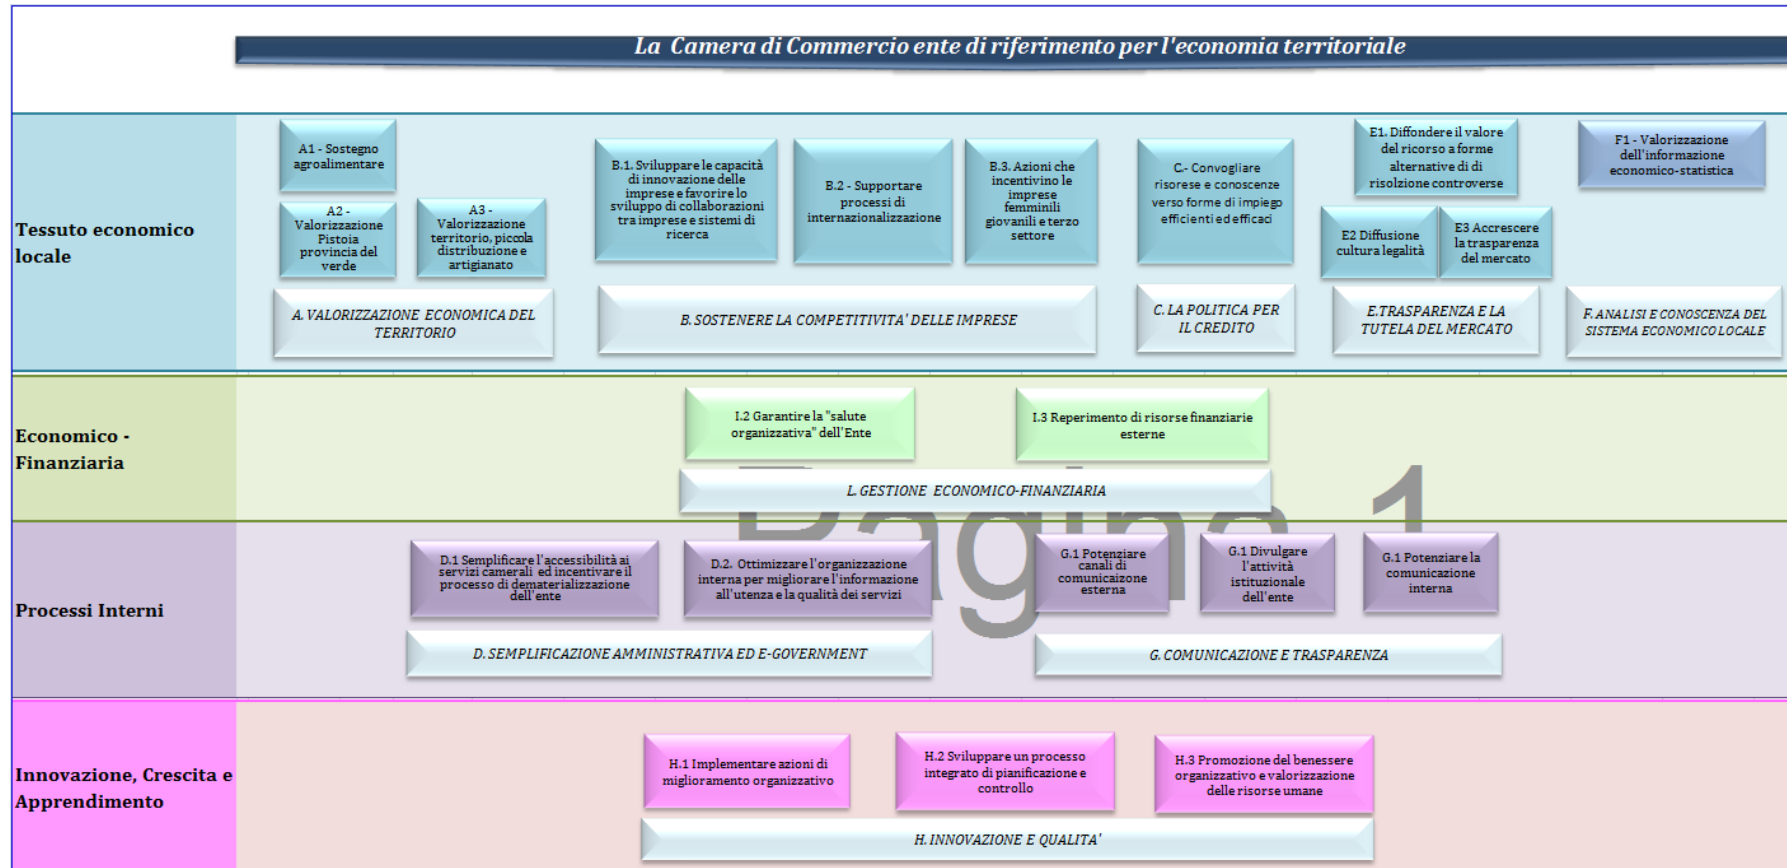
La Camera di Commercio ente di riferimento per l'economia territoriale

Tessuto economico locale

A1 - Sostegno agroalimentare

A2 - Valorizzazione Pistoia provincia del verde

A3 - Valorizzazione territorio, piccola distribuzione e artigianato

A. VALORIZZAZIONE ECONOMICA DEL TERRITORIO

B.1. Sviluppare le capacità di innovazione delle imprese e favorire lo sviluppo di collaborazioni tra imprese e sistemi di ricerca

B.2 - Supportare processi di internazionalizzazione

B.3. Azioni che incentivino le imprese femminili giovanili e terzo settore

B. SOSTENERE LA COMPETITIVITA' DELLE IMPRESE

C.- Convogliare risorese e conoscenze verso forme di impiego efficienti ed efficaci

C. LA POLITICA PER IL CREDITO

E1. Diffondere il valore del ricorso a forme alternative di di risolzione controverse

E2 Diffusione cultura legalità

E3 Accrescere la trasparenza del mercato

E.TRASPARENZA E LA TUTELA DEL MERCATO

F1 - Valorizzazione dell'informazione economico-statistica

F. ANALISI E CONOSCENZA DEL SISTEMA ECONOMICO LOCALE

Economico - Finanziaria

I.2 Garantire la "salute organizzativa" dell'Ente

I.3 Reperimento di risorse finanziarie esterne

L GESTIONE ECONOMICO-FINANZIARIA

Pagina 1

Processi Interni

D.1 Semplificare l'accessibilità ai servizi camerali ed incentivare il processo di dematerializzazione dell'ente

D.2. Ottimizzare l'organizzazione interna per migliorare l'informazione all'utenza e la qualità dei servizi

D. SEMPLIFICAZIONE AMMINISTRATIVA ED E-GOVERNMENT

G.1 Potenziare canali di comunicaizone esterna

G.1 Divulgare l'attività istituzionale dell'ente

G.1 Potenziare la comunicazione interna

G. COMUNICAZIONE E TRASPARENZA

Innovazione, Crescita e Apprendimento

H.1 Implementare azioni di miglioramento organizzativo

H.2 Sviluppare un processo integrato di pianificazione e controllo

H.3 Promozione del benessere organizzativo e valorizzazione delle risorse umane

H. INNOVAZIONE E QUALITA'